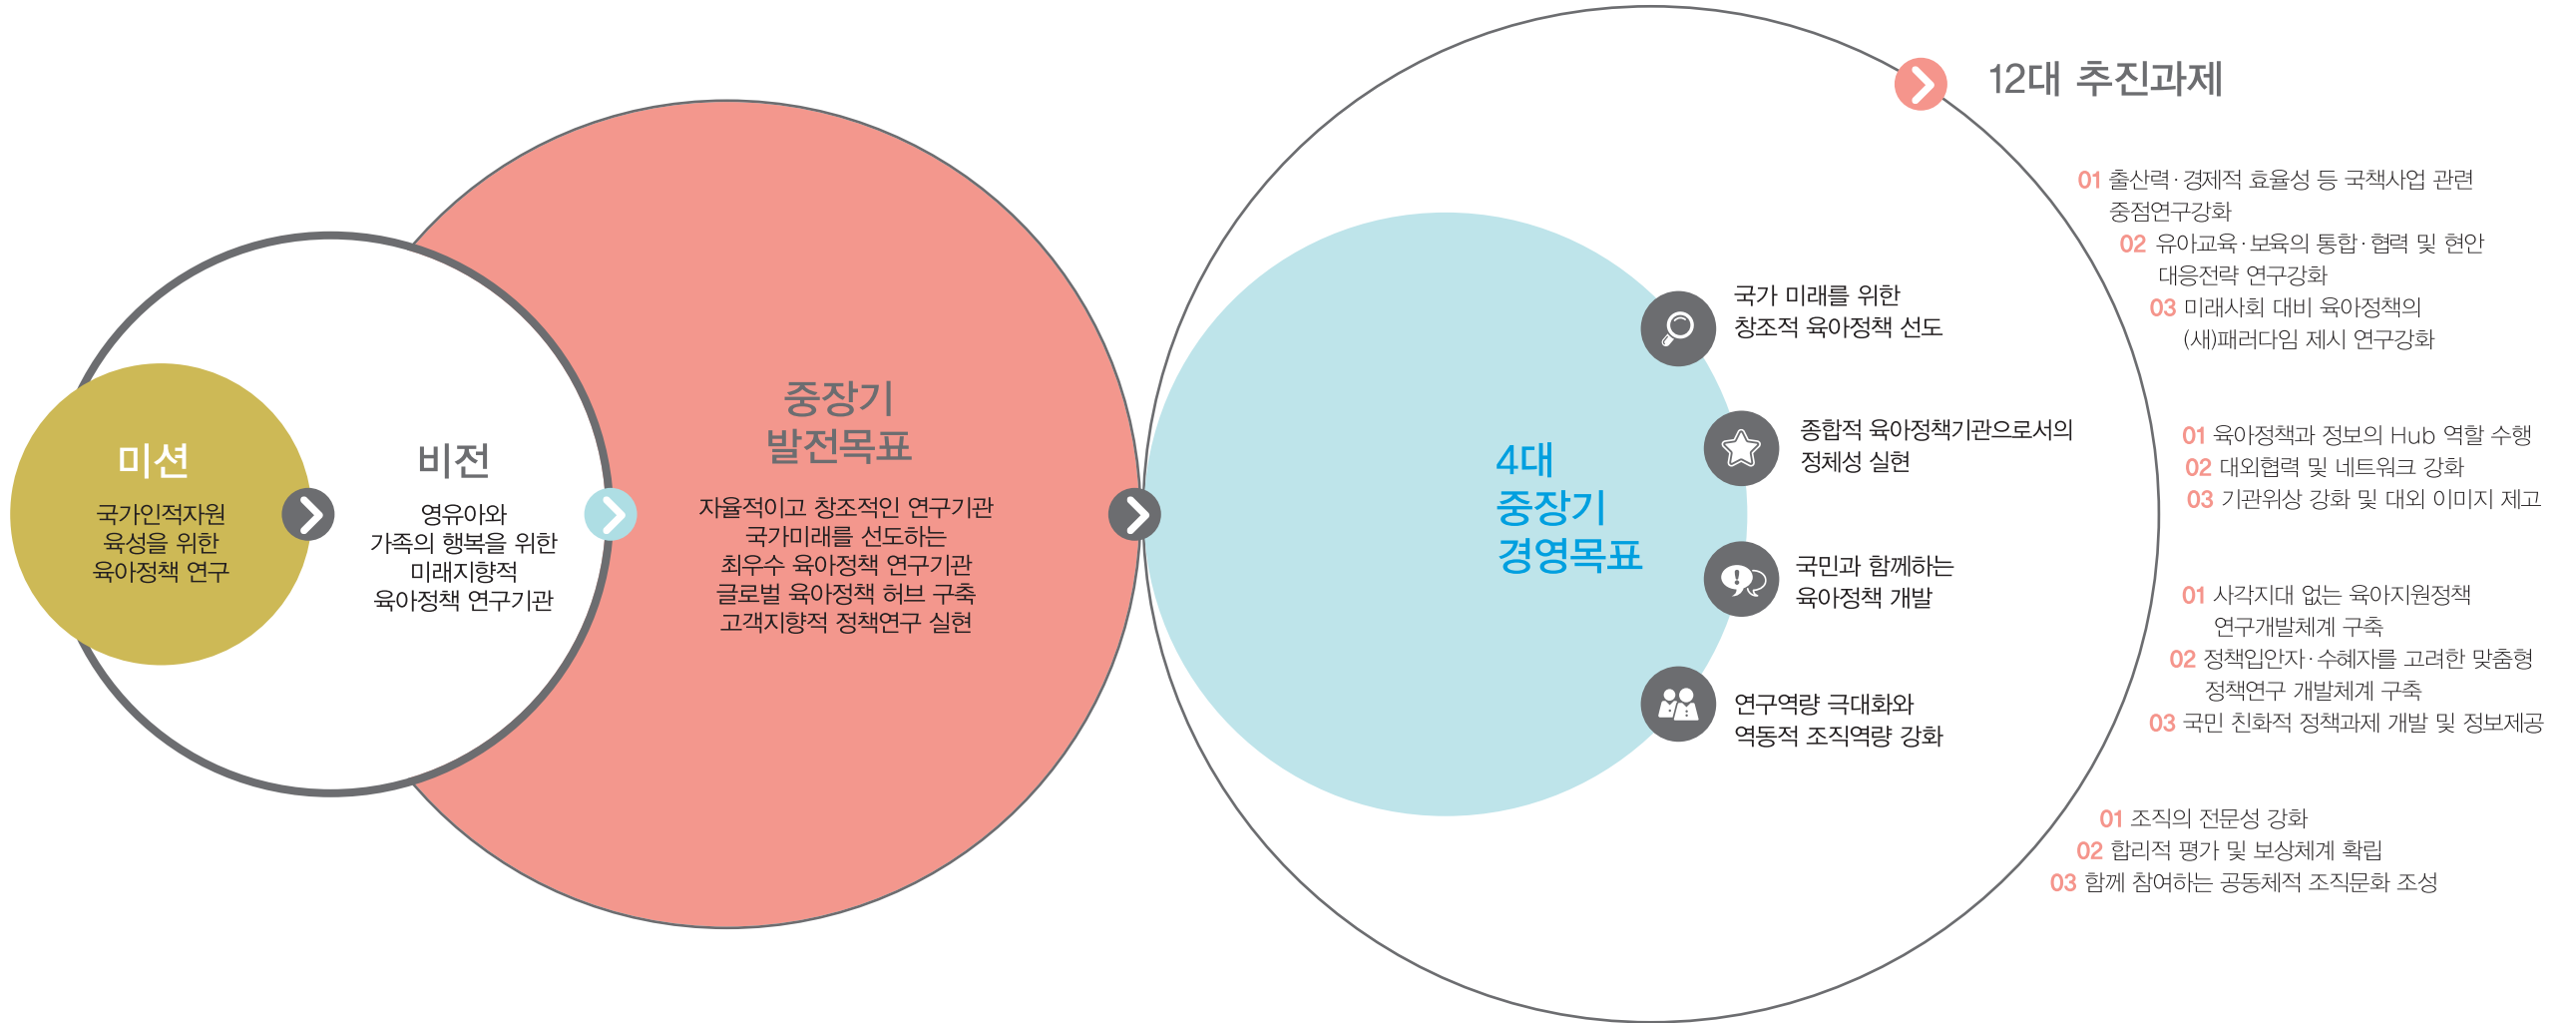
미션

국가인적자원 육성을 위한 육아정책 연구

비전

영유아와 가족의 행복을 위한 미래지향적 육아정책 연구기관

중장기 발전목표

자율적이고 창조적인 연구기관
국가미래를 선도하는 최우수 육아정책 연구기관
글로벌 육아정책 허브 구축
고객지향적 정책연구 실현

4대 중장기 경영목표

12대 추진과제

국가 미래를 위한 창조적 육아정책 선도

01 출산력·경제적 효율성 등 국책사업 관련 중점연구강화
02 유아교육·보육의 통합·협력 및 현안 대응전략 연구강화
03 미래사회 대비 육아정책의 (새)패러다임 제시 연구강화

종합적 육아정책기관으로서의 정체성 실현

01 육아정책과 정보의 Hub 역할 수행
02 대외협력 및 네트워크 강화
03 기관위상 강화 및 대외 이미지 제고

국민과 함께하는 육아정책 개발

01 사각지대 없는 육아지원정책 연구개발체계 구축
02 정책입안자·수혜자를 고려한 맞춤형 정책연구 개발체계 구축
03 국민 친화적 정책과제 개발 및 정보제공

연구역량 극대화와 역동적 조직역량 강화

01 조직의 전문성 강화
02 합리적 평가 및 보상체계 확립
03 함께 참여하는 공동체적 조직문화 조성